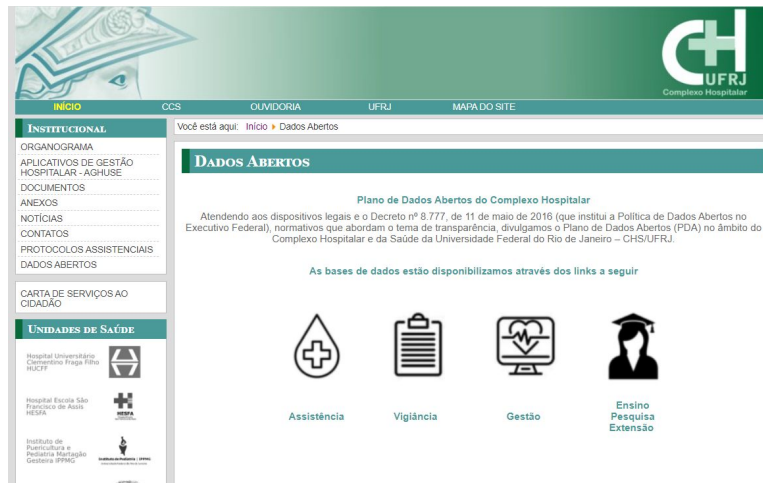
CH
UFRJ
Complexo Hospitalar

INÍCIO CCS OUVIDORIA UFRJ MAPA DO SITE

INSTITUCIONAL
ORGANOGRAMA
APLICATIVOS DE GESTÃO HOSPITALAR - AGHUSE
DOCUMENTOS
ANEXOS
NOTÍCIAS
CONTATOS
PROTOCOLOS ASSISTENCIAIS
DADOS ABERTOS

CARTA DE SERVIÇOS AO CIDADÃO

UNIDADES DE SAÚDE
Hospital Universitário Clementino Fraga Filho HUCFF
Hospital Escola São Francisco de Assis HESFA
HESFA
Instituto de Puericultura e Pediatria Martagão Gesteira IPPMG
Instituto de Pediatria | IPPMG

Você está aqui: Início ▸ Dados Abertos

DADOS ABERTOS

Plano de Dados Abertos do Complexo Hospitalar

Atendendo aos dispositivos legais e o Decreto nº 8.777, de 11 de maio de 2016 (que institui a Política de Dados Abertos no Executivo Federal), normativos que abordam o tema de transparência, divulgamos o Plano de Dados Abertos (PDA) no âmbito do Complexo Hospitalar e da Saúde da Universidade Federal do Rio de Janeiro – CHS/UFRJ.

As bases de dados estão disponibilizamos através dos links a seguir

Assistência
Vigilância
Gestão
Ensino
Pesquisa
Extensão